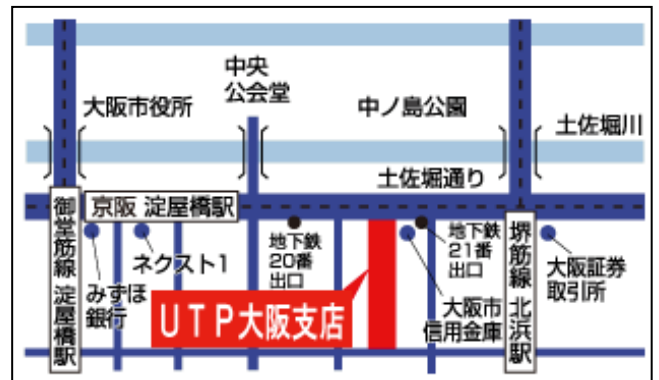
中央
公会堂

大阪市役所

中ノ島公園

土佐堀川

土佐堀通り

京阪 淀屋橋駅

御堂筋線 淀屋橋駅

ネクスト1

地下鉄
20番
出口

地下鉄
21番
出口

堺筋線 北浜駅

大阪証券
取引所

みずほ
銀行

UTP大阪支店

大阪市
信用金庫